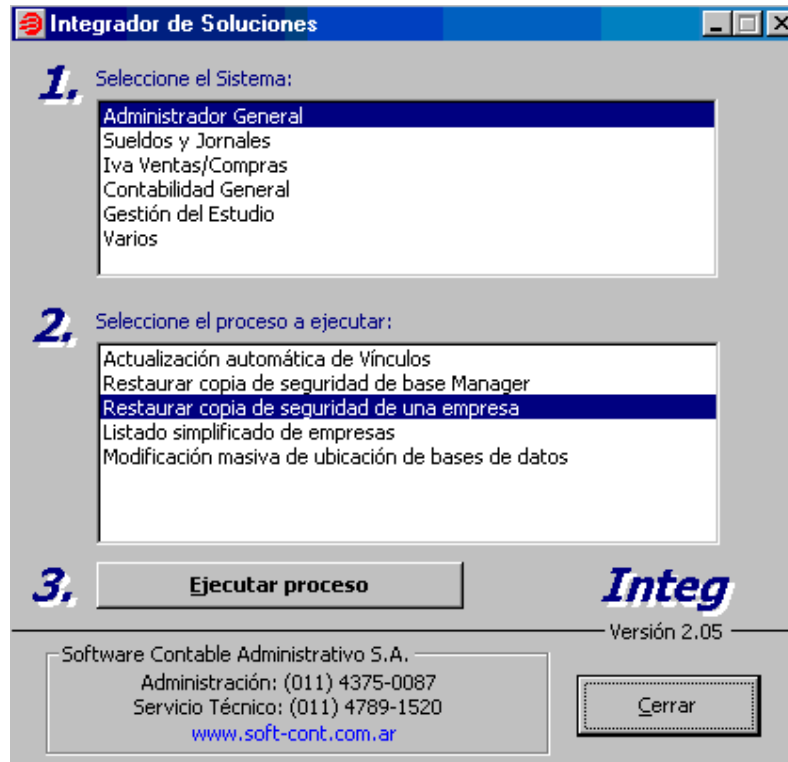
Integrador de Soluciones

1. Seleccione el Sistema:

Administrador General
Sueldos y Jornales
Iva Ventas/Compras
Contabilidad General
Gestión del Estudio
Varios

2. Seleccione el proceso a ejecutar:

Actualización automática de Vínculos
Restaurar copia de seguridad de base Manager
Restaurar copia de seguridad de una empresa
Listado simplificado de empresas
Modificación masiva de ubicación de bases de datos

3. Ejecutar proceso

Integ
Versión 2.05

Software Contable Administrativo S.A.
Administración: (011) 4375-0087
Servicio Técnico: (011) 4789-1520
www.soft-cont.com.ar

Cerrar